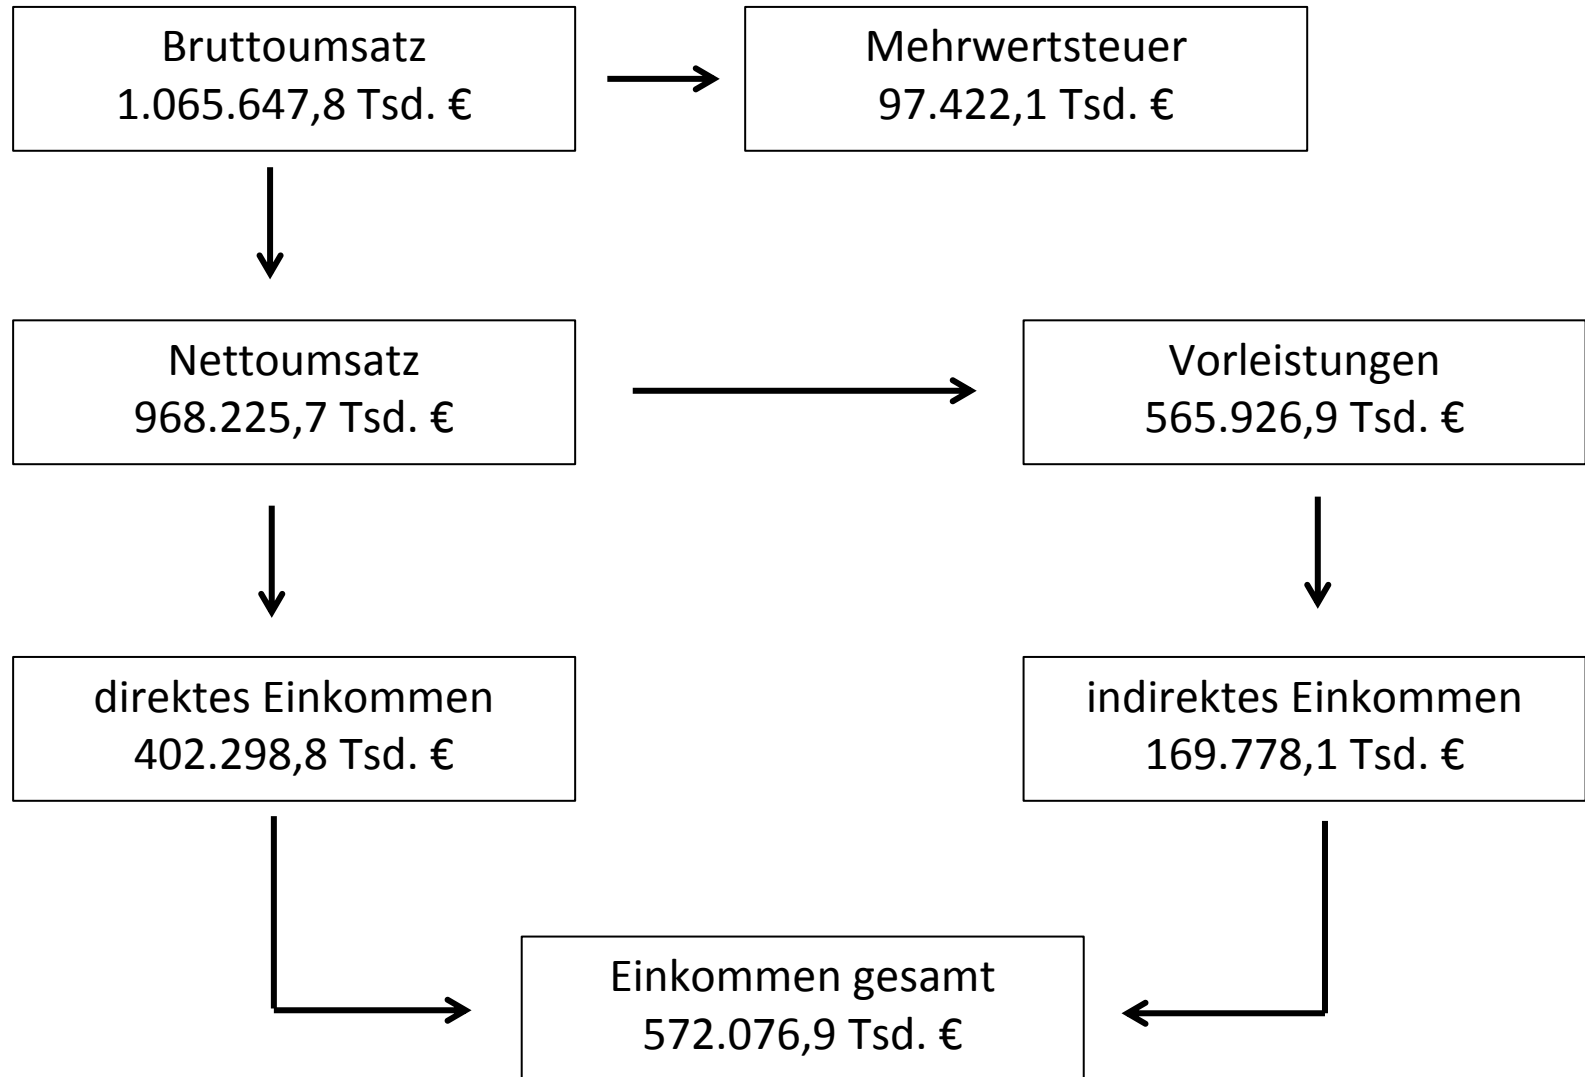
Bruttoumsatz
1.065.647,8 Tsd. €

Mehrwertsteuer
97.422,1 Tsd. €

Nettoumsatz
968.225,7 Tsd. €

Vorleistungen
565.926,9 Tsd. €

direktes Einkommen
402.298,8 Tsd. €

indirektes Einkommen
169.778,1 Tsd. €

Einkommen gesamt
572.076,9 Tsd. €